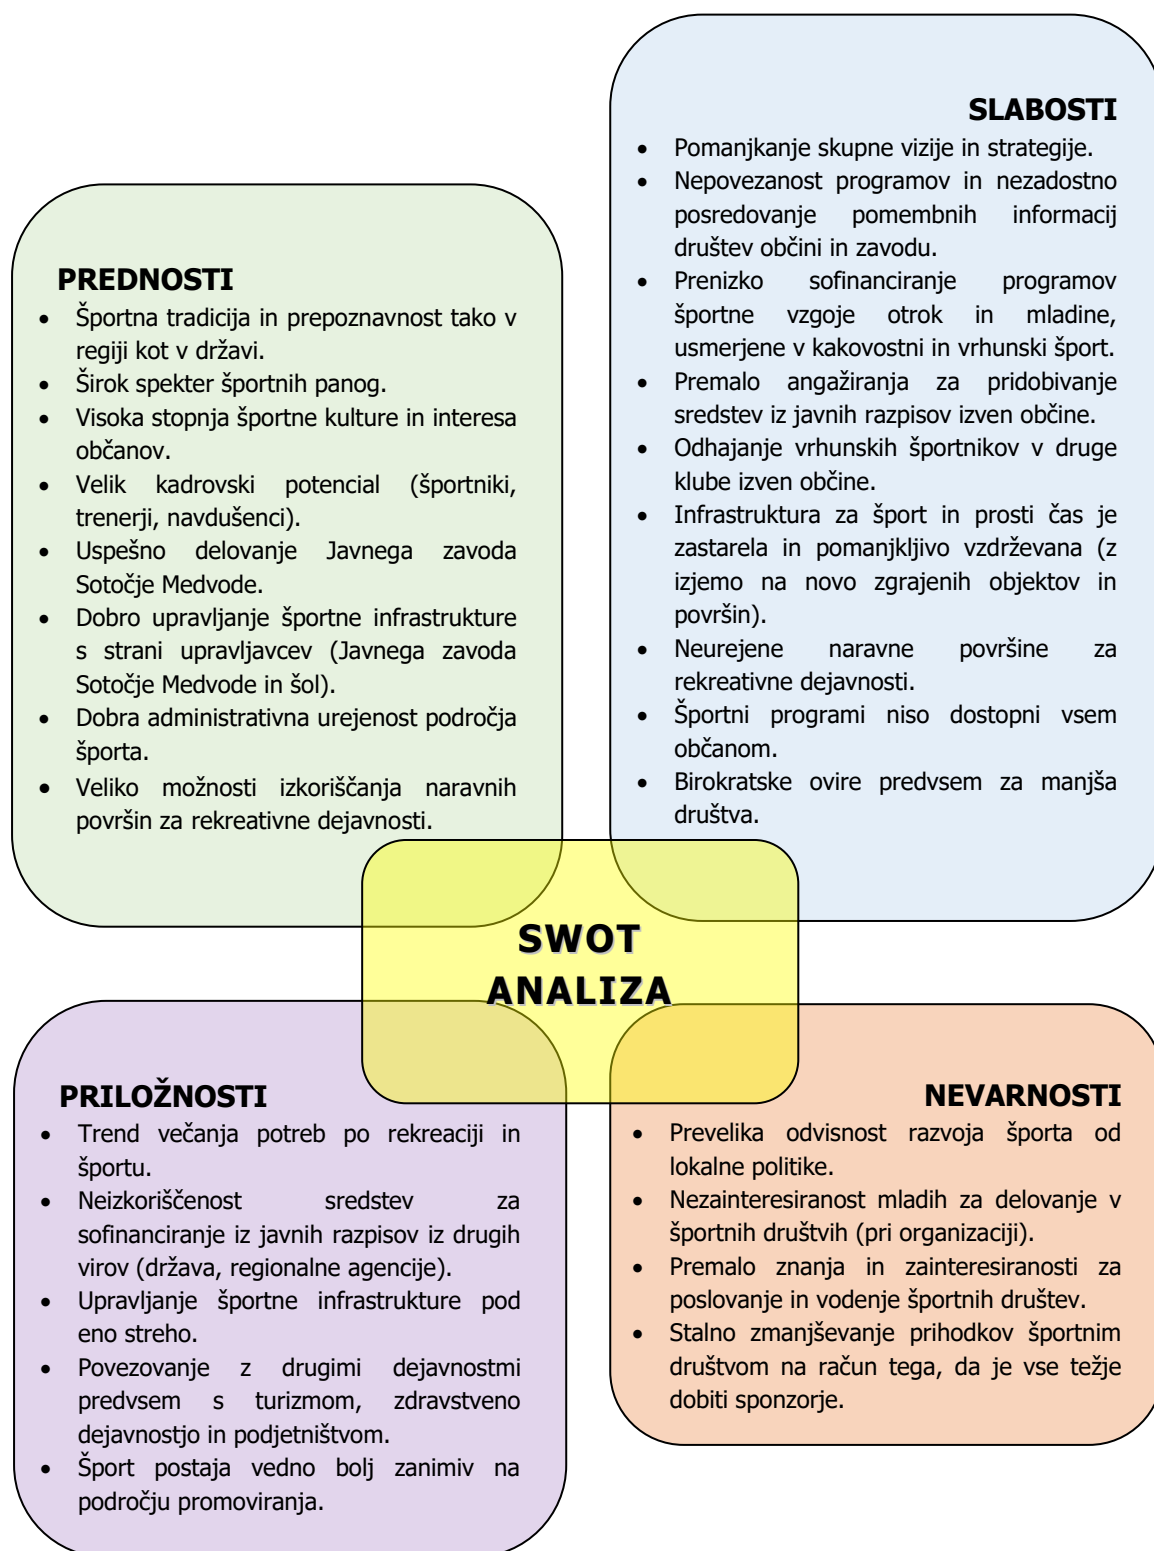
SLABOSTI

- Pomanjkanje skupne vizije in strategije.
- Nepovezanost programov in nezadostno posredovanje pomembnih informacij društev občini in zavodu.
- Prenizko sofinanciranje programov športne vzgoje otrok in mladine, usmerjene v kakovostni in vrhunski šport.
- Premalo angažiranja za pridobivanje sredstev iz javnih razpisov izven občine.
- Odhajanje vrhunskih športnikov v druge klube izven občine.
- Infrastruktura za šport in prosti čas je zastarela in pomanjkljivo vzdrževana (z izjemo na novo zgrajenih objektov in površin).
- Neurejene naravne površine za rekreativne dejavnosti.
- Športni programi niso dostopni vsem občanom.
- Birokratske ovire predvsem za manjša društva.

PREDNOSTI

- Športna tradicija in prepoznavnost tako v regiji kot v državi.
- Širok spekter športnih panog.
- Visoka stopnja športne kulture in interesa občanov.
- Velik kadrovski potencial (športniki, trenerji, navdušenci).
- Uspešno delovanje Javnega zavoda Sotočje Medvode.
- Dobro upravljanje športne infrastrukture s strani upravljavcev (Javnega zavoda Sotočje Medvode in šol).
- Dobra administrativna urejenost področja športa.
- Veliko možnosti izkoriščanja naravnih površin za rekreativne dejavnosti.

SWOT ANALIZA

PRILOŽNOSTI

- Trend večanja potreb po rekreaciji in športu.
- Neizkoriščenost sredstev za sofinanciranje iz javnih razpisov iz drugih virov (država, regionalne agencije).
- Upravljanje športne infrastrukture pod eno streho.
- Povezovanje z drugimi dejavnostmi predvsem s turizmom, zdravstveno dejavnostjo in podjetništvom.
- Šport postaja vedno bolj zanimiv na področju promoviranja.

NEVARNOSTI

- Prevelika odvisnost razvoja športa od lokalne politike.
- Nezainteresiranost mladih za delovanje v športnih društvih (pri organizaciji).
- Premalo znanja in zainteresiranosti za poslovanje in vodenje športnih društev.
- Stalno zmanjševanje prihodkov športnim društvom na račun tega, da je vse težje dobiti sponzorje.